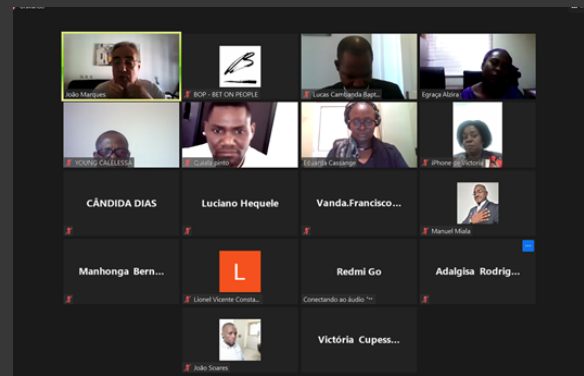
João Marques

BOP - BET ON PEOPLE

Lucas Cambanda Bapt...

Egraça Alzira

YOUNG CALELESSA

Cuiala pinto

Eduarda Cassange

iPhone de Victoria

CÂNDIDA DIAS

Luciano Hequele

Vanda.Francisco...

Manuel Miala

Manhonga Bern...

L

Lionel Vicente Consta...

Redmi Go

Conectando ao áudio

Adalgisa Rodrig...

João Soares

Victória Cupess...